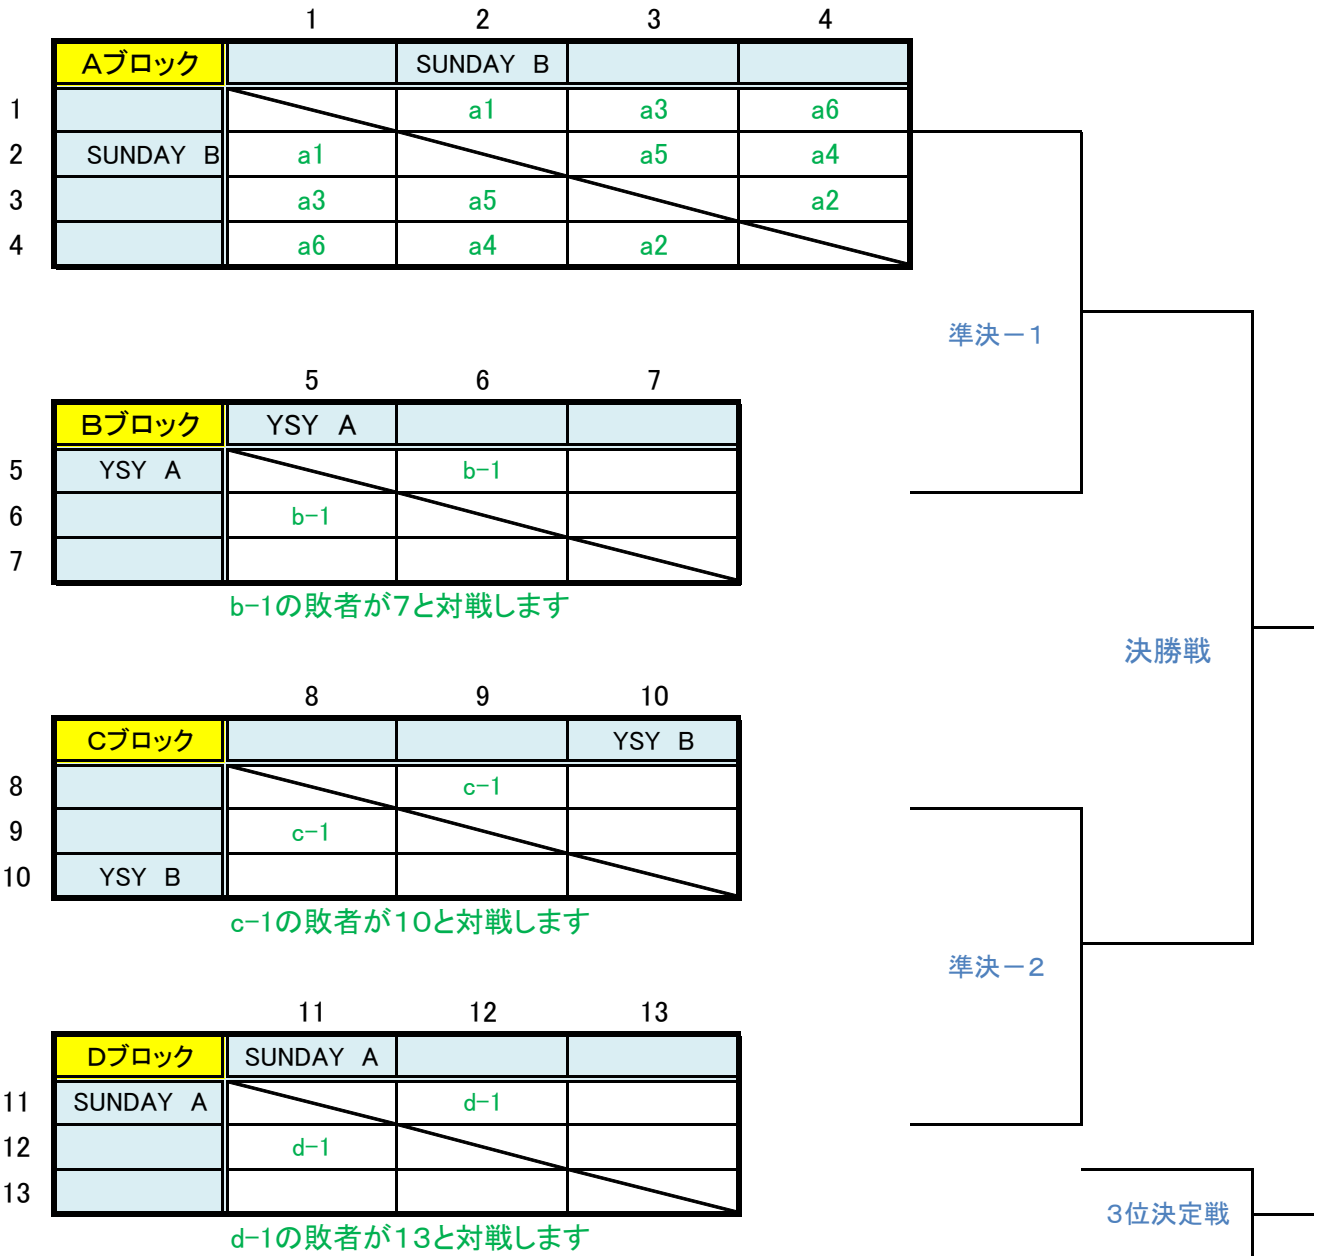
| | | 1 | 2 | 3 | 4 |
|---|---|---|---|---|---|
| | Aブロック | | SUNDAY　B | | |
| 1 | | | a1 | a3 | a6 |
| 2 | SUNDAY　B | a1 | | a5 | a4 |
| 3 | | a3 | a5 | | a2 |
| 4 | | a6 | a4 | a2 | |

準決ー1

| | | 5 | 6 | 7 |
|---|---|---|---|---|
| | Bブロック | YSY　A | | |
| 5 | YSY　A | | b-1 | |
| 6 | | b-1 | | |
| 7 | | | | |

b-1の敗者が7と対戦します

決勝戦

| | | 8 | 9 | 10 |
|---|---|---|---|---|
| | Cブロック | | | YSY　B |
| 8 | | | c-1 | |
| 9 | | c-1 | | |
| 10 | YSY　B | | | |

c-1の敗者が10と対戦します

準決ー2

| | | 11 | 12 | 13 |
|---|---|---|---|---|
| | Dブロック | SUNDAY　A | | |
| 11 | SUNDAY　A | | d-1 | |
| 12 | | d-1 | | |
| 13 | | | | |

d-1の敗者が13と対戦します

3位決定戦